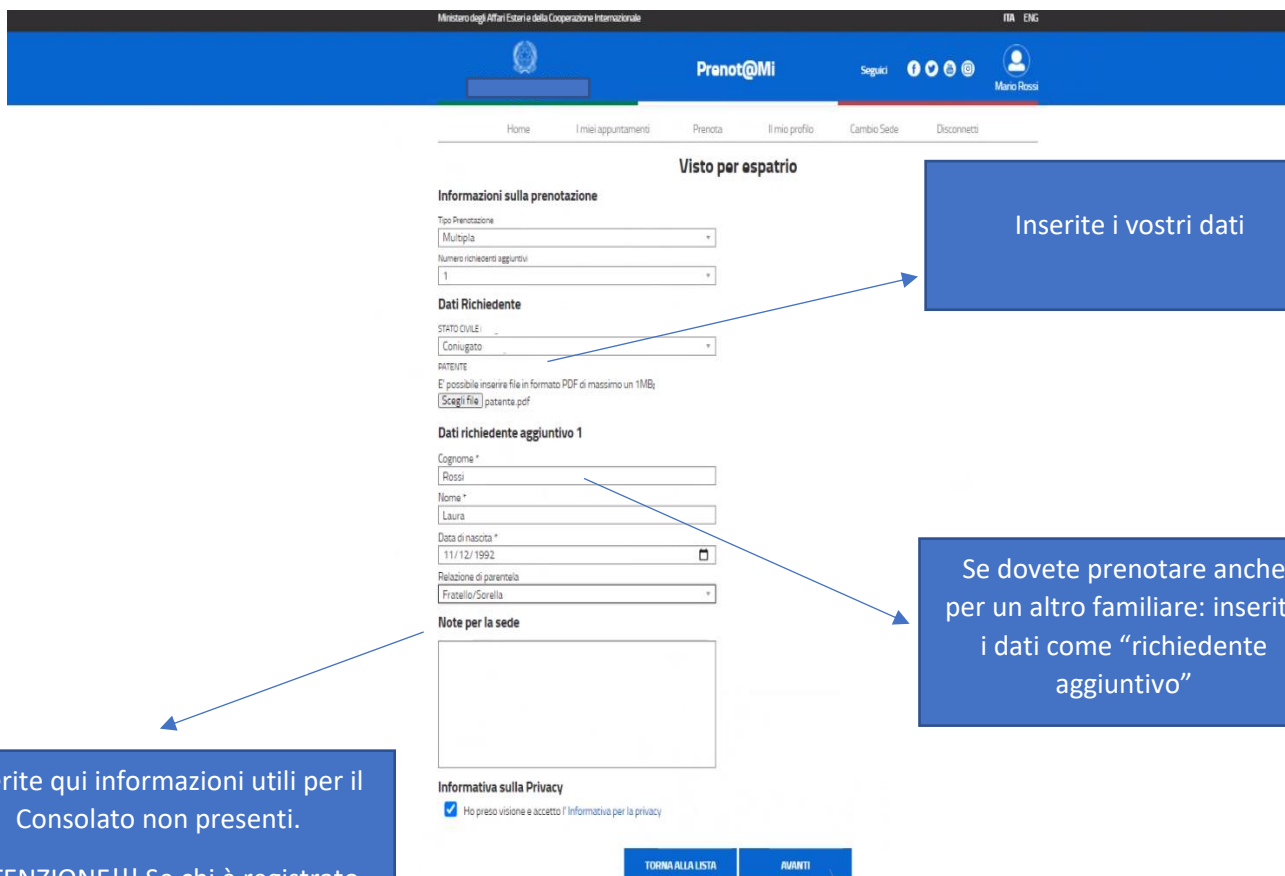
Ministero degli Affari Esteri e della Cooperazione Internazionale

ITA ENG

Prenot@Mi

Seguici

Mario Rossi

Home I miei appuntamenti Prenota Il mio profilo Cambio Sede Disconnetti

Visto per espatrio

Informazioni sulla prenotazione

Tipo Prenotazione

Multipla

Numero richiedenti aggiuntivi

1

Dati Richiedente

STATO CIVILE :

Coniugato

PATENTE

E' possibile inserire file in formato PDF di massimo un 1MB;

Scegli file patente.pdf

Dati richiedente aggiuntivo 1

Cognome *

Rossi

Nome *

Laura

Data di nascita *

11/12/1992

Relazione di parentela

Fratello/Sorella

Note per la sede

Informativa sulla Privacy

Ho preso visione e accetto l' Informativa per la privacy

TORNA ALLA LISTA

AVANTI

Inserite i vostri dati

Se dovete prenotare anche per un altro familiare: inserit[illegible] i dati come “richiedente aggiuntivo”

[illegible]rite qui informazioni utili per il Consolato non presenti.

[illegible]TENZIONE!!! Se chi è registrato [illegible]